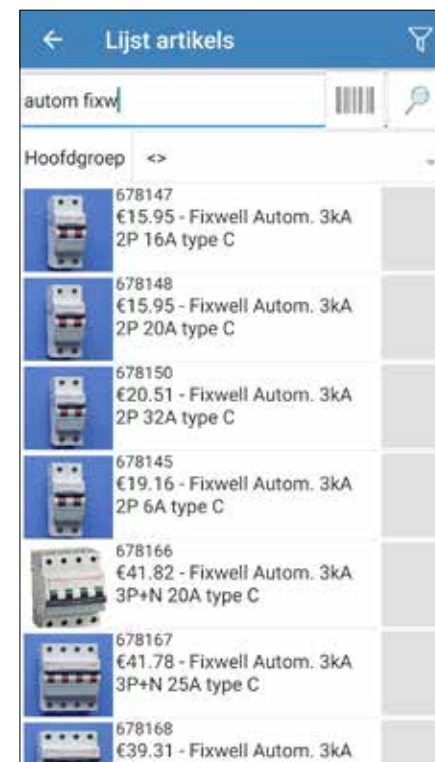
Lijst artikels

autom fixw

Hoofdgroep <>

678147
€15.95 - Fixwell Autom. 3kA 2P 16A type C

678148
€15.95 - Fixwell Autom. 3kA 2P 20A type C

678150
€20.51 - Fixwell Autom. 3kA 2P 32A type C

678145
€19.16 - Fixwell Autom. 3kA 2P 6A type C

678166
€41.82 - Fixwell Autom. 3kA 3P+N 20A type C

678167
€41.78 - Fixwell Autom. 3kA 3P+N 25A type C

678168
€39.31 - Fixwell Autom. 3kA